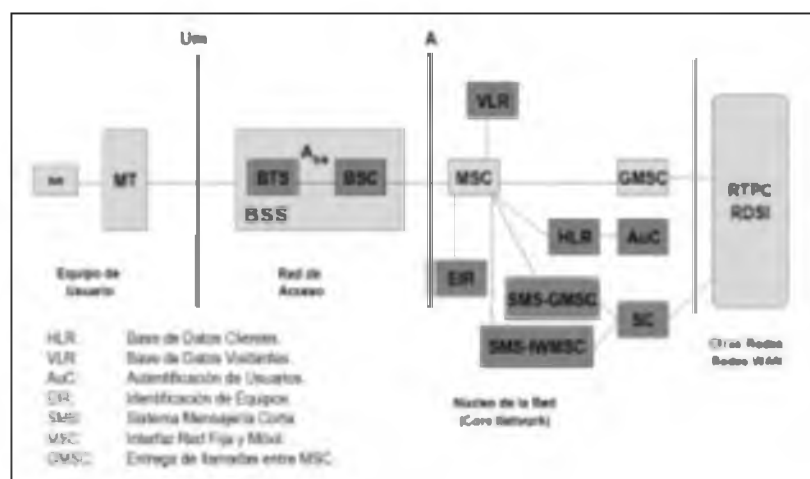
Um

A

VLR

SIM

MT

BTS

$A_{bis}$

BSC

BSS

MSC

GMSC

RTPC
RDSI

HLR

AuC

EIR

SMS-GMSC

SC

SMS-IWMSC

Equipo de Usuario

Red de Acceso

HLR: Base de Datos Clientes.
VLR: Base de Datos Visitantes.
AuC: Autentificación de Usuarios.
EIR: Identificación de Equipos.
SMS: Sistema Mensajería Corta.
MSC: Interfaz Red Fija y Móvil.
GMSC: Entrega de llamadas entre MSC.

Núcleo de la Red
(Core Network)

Otras Redes
Redes WAN